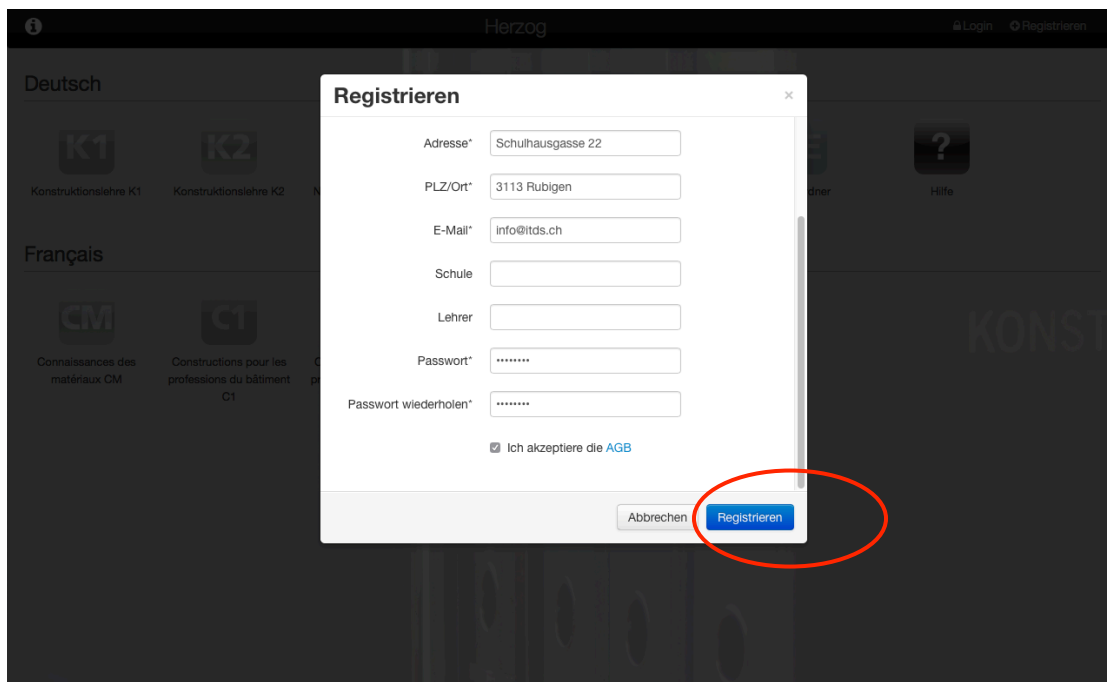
Herzog

Login Registrieren

Deutsch

K1
Konstruktionslehre K1

K2
Konstruktionslehre K2

N

dner

?
Hilfe

Français

CM
Connaissances des matériaux CM

C1
Constructions pour les professions du bâtiment C1

KONST

Registrieren

×

Adresse* Schulhausgasse 22

PLZ/Ort* 3113 Rubigen

E-Mail* info@itds.ch

Schule

Lehrer

Passwort* ••••••••

Passwort wiederholen* ••••••••

Ich akzeptiere die AGB

Abbrechen Registrieren